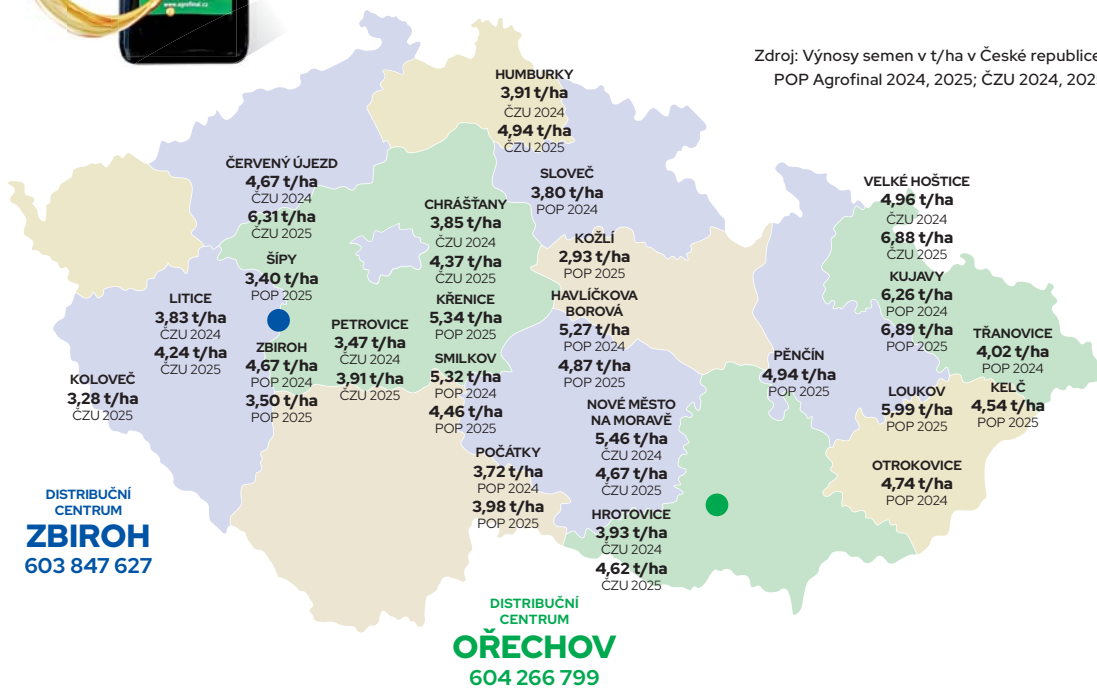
www.agrofinal.cz

Zdroj: Výnosy semen v t/ha v České republice
POP Agrofinal 2024, 2025; ČZU 2024, 202

HUMBURKY
3,91 t/ha
ČZU 2024
4,94 t/ha
ČZU 2025

ČERVENÝ ÚJEZD
4,67 t/ha
ČZU 2024
6,31 t/ha
ČZU 2025

SLOVEČ
3,80 t/ha
POP 2024

CHRÁŠŤANY
3,85 t/ha
ČZU 2024
4,37 t/ha
ČZU 2025

VELKÉ HOŠTICE
4,96 t/ha
ČZU 2024
6,88 t/ha
ČZU 2025

KOŽLÍ
2,93 t/ha
POP 2025

ŠÍPY
3,40 t/ha
POP 2025

KUJAVY
6,26 t/ha
POP 2024
6,89 t/ha
POP 2025

HAVLÍČKOVA BOROVÁ
5,27 t/ha
POP 2024
4,87 t/ha
POP 2025

LITICE
3,83 t/ha
ČZU 2024
4,24 t/ha
ČZU 2025

KŘENICE
5,34 t/ha
POP 2025

PETROVICE
3,47 t/ha
ČZU 2024
3,91 t/ha
ČZU 2025

TŘANOVICE
4,02 t/ha
POP 2024

ZBIROH
4,67 t/ha
POP 2024
3,50 t/ha
POP 2025

SMILKOV
5,32 t/ha
POP 2024
4,46 t/ha
POP 2025

PĚNČÍN
4,94 t/ha
POP 2025

KELČ
4,54 t/ha
POP 2025

KOLOVEČ
3,28 t/ha
ČZU 2025

LOUKOV
5,99 t/ha
POP 2025

NOVÉ MĚSTO NA MORAVĚ
5,46 t/ha
ČZU 2024
4,67 t/ha
ČZU 2025

POČÁTKY
3,72 t/ha
POP 2024
3,98 t/ha
POP 2025

OTROKOVICE
4,74 t/ha
POP 2024

HROTOVICE
3,93 t/ha
ČZU 2024
4,62 t/ha
ČZU 2025

DISTRIBUČNÍ CENTRUM
ZBIROH
603 847 627

DISTRIBUČNÍ CENTRUM
OŘECHOV
604 266 799